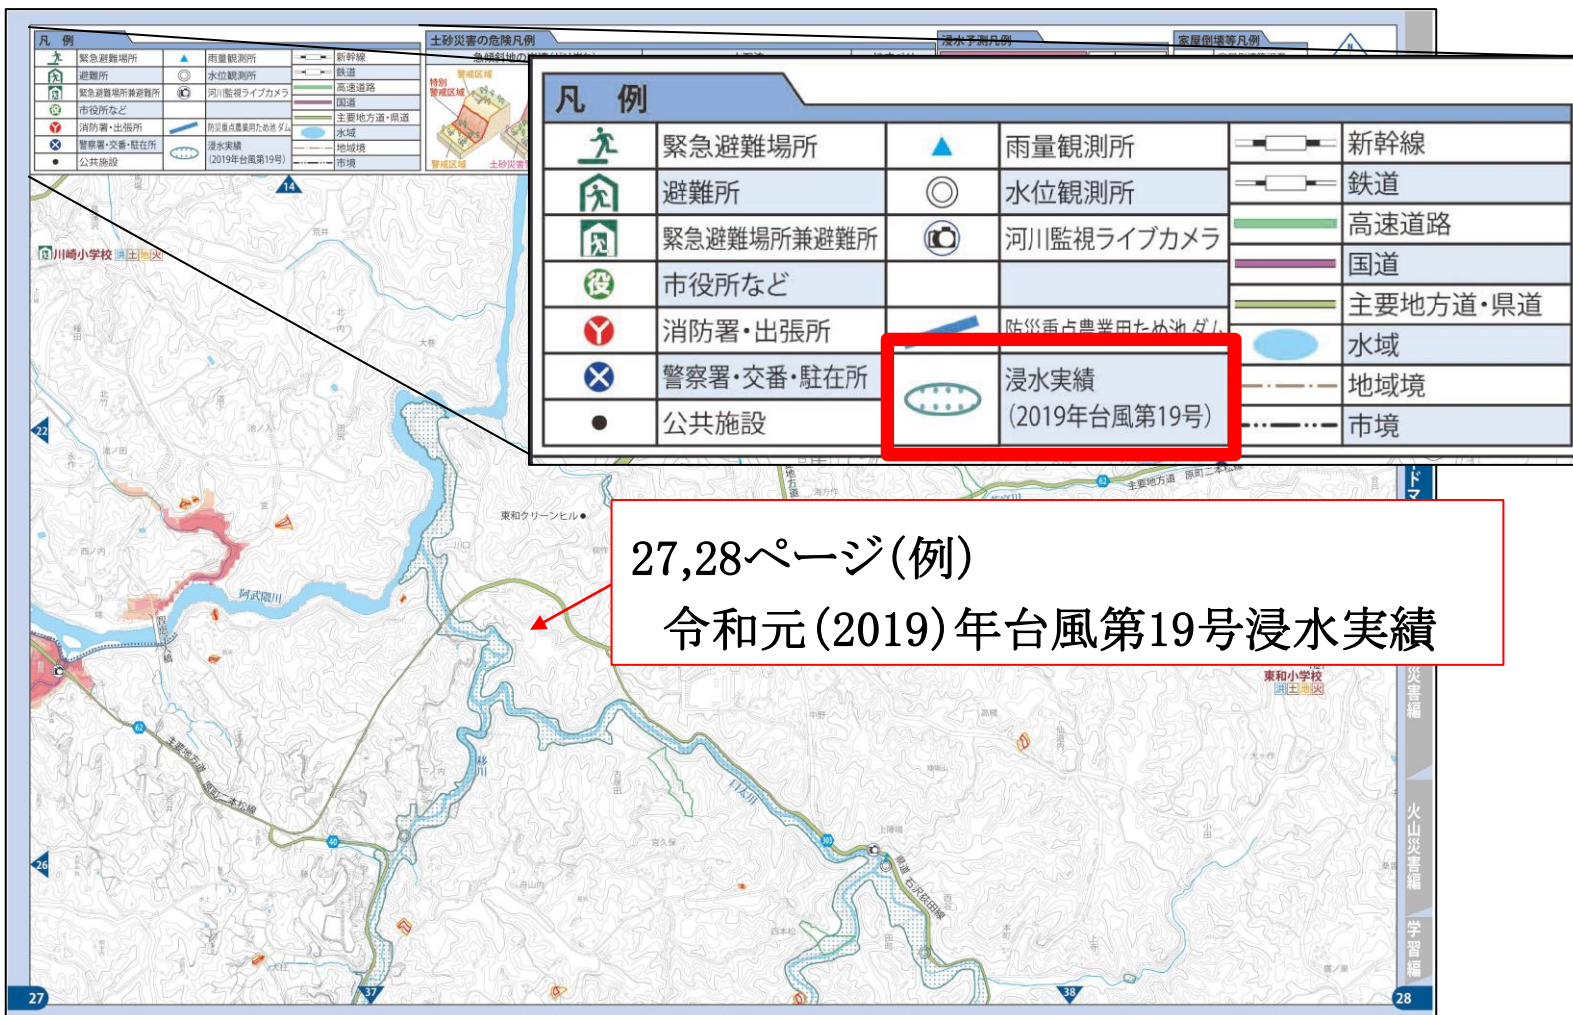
凡 例

| | 緊急避難場所 | ▲ | 雨量観測所 | | 新幹線 |
|---|---|---|---|---|---|
| | 避難所 | ◎ | 水位観測所 | | 鉄道 |
| | 緊急避難場所兼避難所 | | 河川監視ライブカメラ | | 高速道路 |
| | 市役所など | | | | 国道 |
| | 消防署・出張所 | | 防災重点農業用ため池ダム | | 主要地方道・県道 |
| | 警察署・交番・駐在所 | | 浸水実績（2019年台風第19号） | | 水域 |
| ● | 公共施設 | | | | 地域境 |
| | | | | | 市境 |

土砂災害の危険凡例

浸水予測凡例

家屋倒壊等凡例

特別警戒区域

警戒区域

川崎小学校 洪 土 地 火

東和クリーンヒル

阿武隈川

東和小学校 洪 土 地 火

27,28ページ（例）
令和元（2019）年台風第19号浸水実績

14

22

26

27

37

38

28

火山災害編

学習編